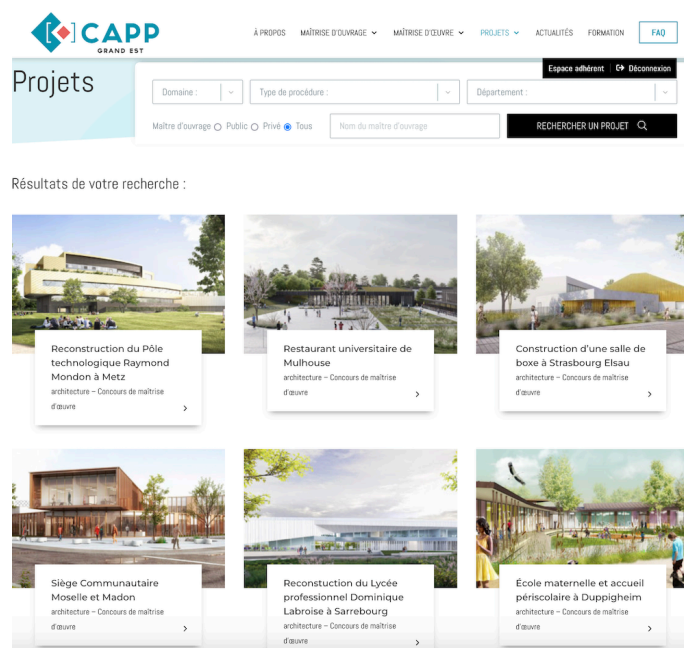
CAPP
GRAND EST

À PROPOS MAÎTRISE D'OUVRAGE MAÎTRISE D'ŒUVRE PROJETS ACTUALITÉS FORMATION FAQ

Espace adhérent Déconnexion

Projets

Domaine :
Type de procédure :
Département :

Maître d'ouvrage Public Privé Tous
Nom du maître d'ouvrage
RECHERCHER UN PROJET

Résultats de votre recherche :

Reconstruction du Pôle technologique Raymond Mondon à Metz
architecture – Concours de maîtrise d'œuvre

Restaurant universitaire de Mulhouse
architecture – Concours de maîtrise d'œuvre

Construction d'une salle de boxe à Strasbourg Elsau
architecture – Concours de maîtrise d'œuvre

Siège Communautaire Moselle et Madon
architecture – Concours de maîtrise d'œuvre

Reconstuction du Lycée professionnel Dominique Labroise à Sarrebourg
architecture – Concours de maîtrise d'œuvre

École maternelle et accueil périscolaire à Duppigheim
architecture – Concours de maîtrise d'œuvre